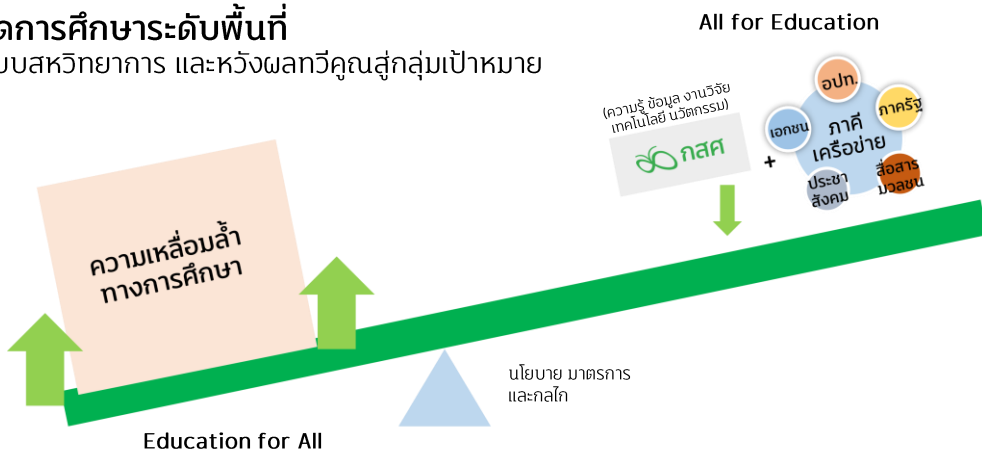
ดการศึกษาระดับพื้นที่
บบสหวิทยาการ และหวังผลทวีคูณสู่กลุ่มเป้าหมาย

All for Education

(ความรู้ ข้อมูล งานวิจัย เทคโนโลยี นวัตกรรม)

กสศ

+

อปท.

ภาครัฐ

เอกชน

ภาคีเครือข่าย

สื่อสารมวลชน

ประชาสังคม

ความเหลื่อมล้ำทางการศึกษา

นโยบาย มาตรการและกลไก

Education for All